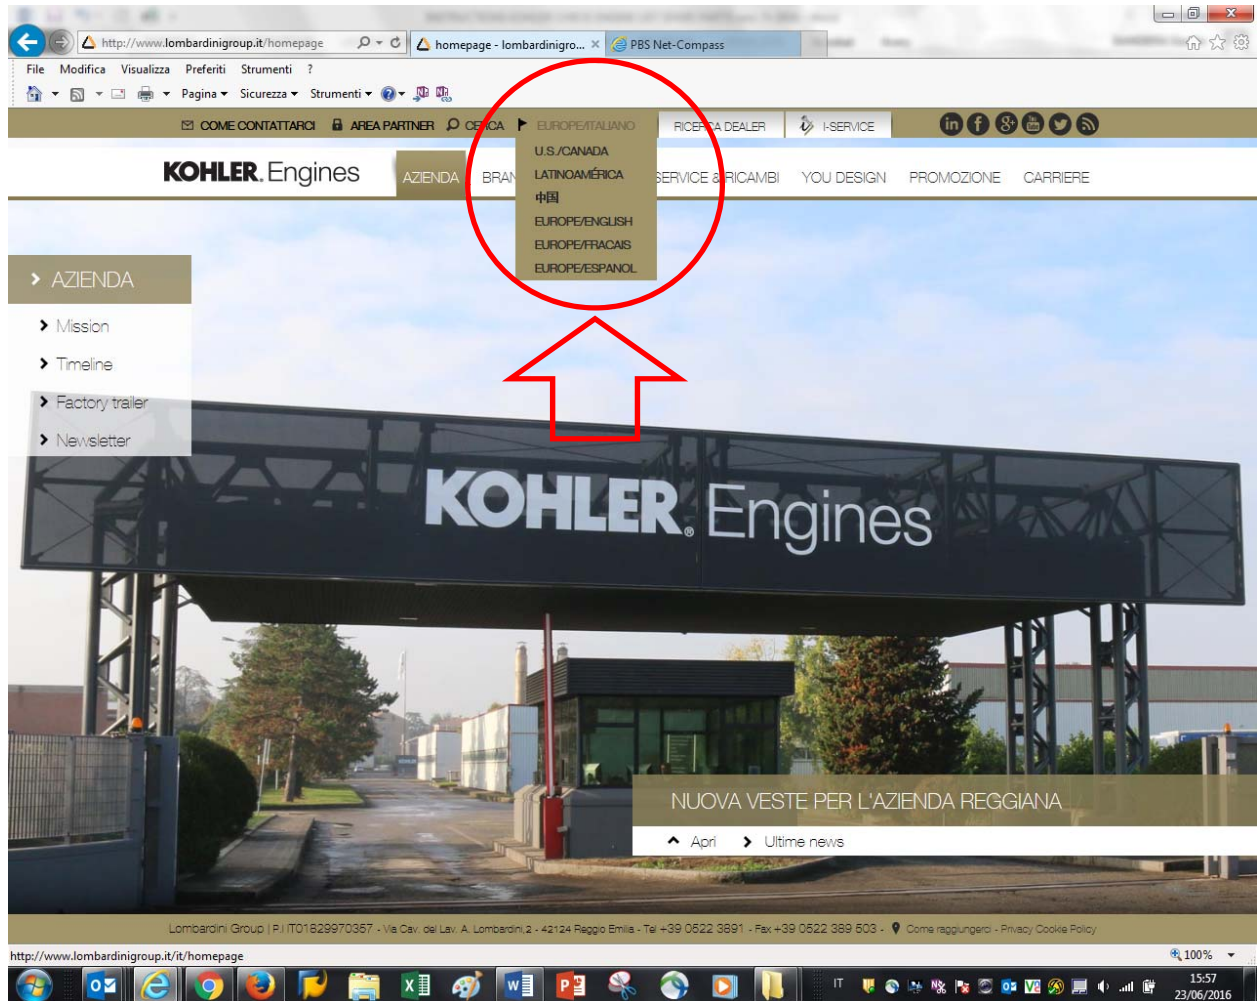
http://www.lombardinigroup.it/homepage
homepage - lombardinigro... ×
PBS Net-Compass

File Modifica Visualizza Preferiti Strumenti ?

Pagina ▾ Sicurezza ▾ Strumenti ▾

COME CONTATTARCI AREA PARTNER CERCA EUROPE/ITALIANO RICERCA DEALER I-SERVICE

U.S./CANADA
LATINOAMÉRICA
中国
EUROPE/ENGLISH
EUROPE/FRACAIS
EUROPE/ESPANOL

KOHLER. Engines

AZIENDA BRAN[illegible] SERVICE & RICAMBI YOU DESIGN PROMOZIONE CARRIERE

AZIENDA
Mission
Timeline
Factory trailer
Newsletter

KOHLER. Engines

NUOVA VESTE PER L'AZIENDA REGGIANA
Apri Ultime news

Lombardini Group | P.I IT01829970357 - Via Cav. del Lav. A. Lombardini,2 - 42124 Reggio Emilia - Tel +39 0522 3891 - Fax +39 0522 389 503 - Come raggiungerci - Privacy Cookie Policy

http://www.lombardinigroup.it/it/homepage
100%

IT
15:57
23/06/2016